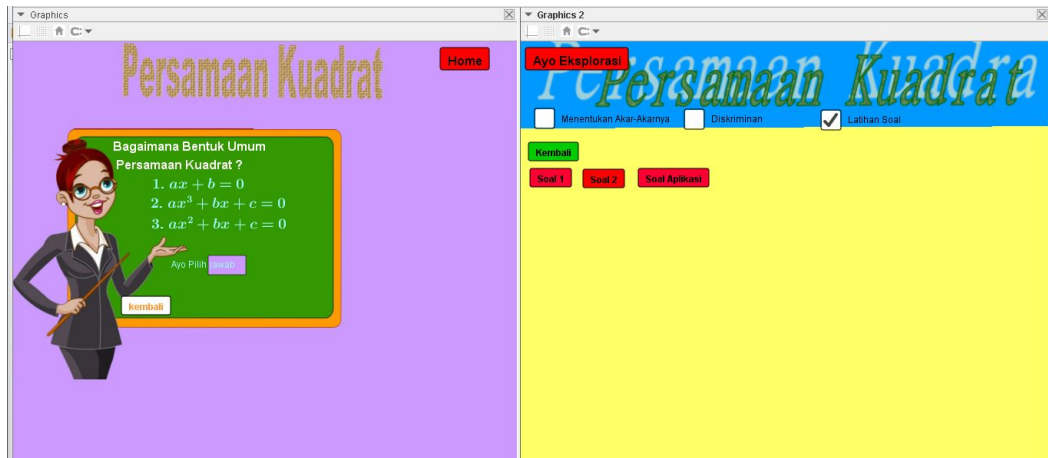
Graphics

Persamaan Kuadrat

Home

Bagaimana Bentuk Umum Persamaan Kuadrat ?

1. $ax + b = 0$
2. $ax^3 + bx + c = 0$
3. $ax^2 + bx + c = 0$

Ayo Pilih jawab

kembali

Graphics 2

Ayo Eksplorasi

Persamaan Kuadrat

Menentukan Akar-Akarnya

Diskriminan

Latihan Soal

Kembali

Soal 1

Soal 2

Soal Aplikasi